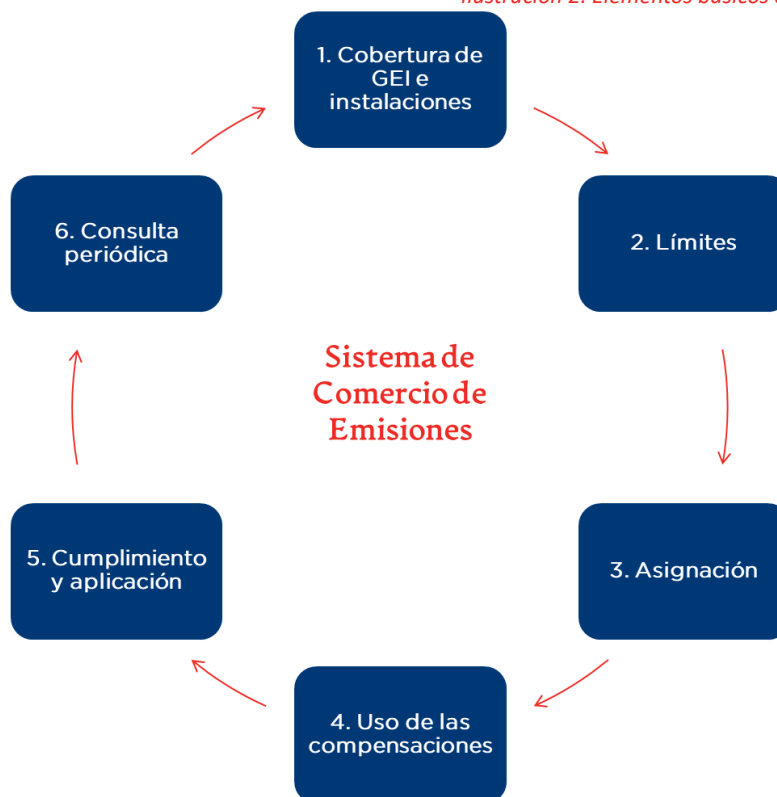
Ilustración 2. Elementos básicos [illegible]

1. Cobertura de GEI e instalaciones

2. Límites

3. Asignación

4. Uso de las compensaciones

5. Cumplimiento y aplicación

6. Consulta periódica

Sistema de Comercio de Emisiones